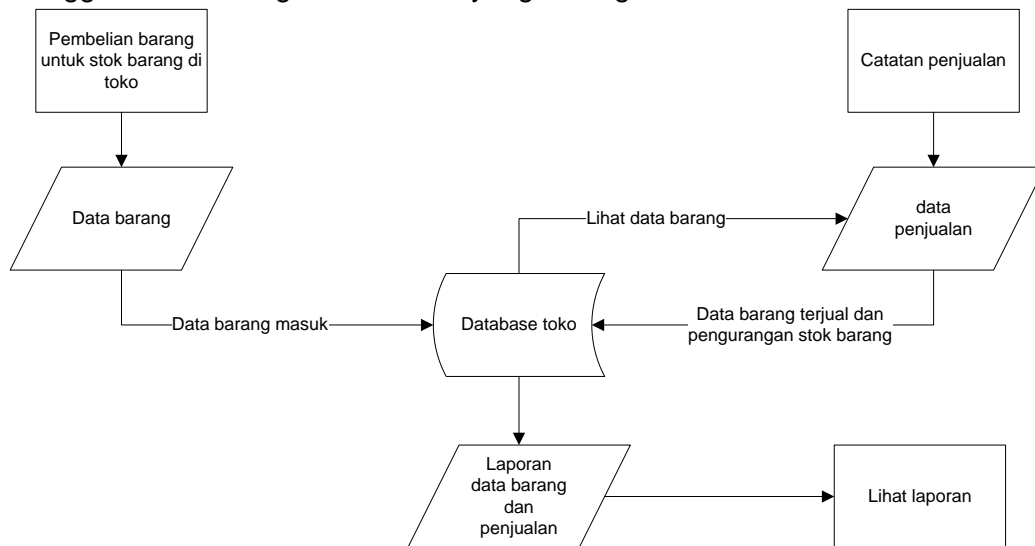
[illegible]

Pembelian barang untuk stok barang di toko

Catatan penjualan

Data barang

Lihat data barang

data penjualan

Data barang masuk

Database toko

Data barang terjual dan pengurangan stok barang

Laporan data barang dan penjualan

Lihat laporan